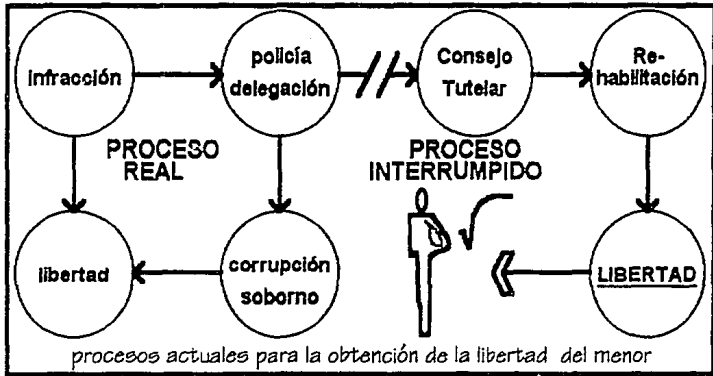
infracción

policía delegación

Consejo Tutelar

Re-habilitación

PROCESO REAL

PROCESO INTERRUMPIDO

libertad

corrupción soborno

LIBERTAD

procesos actuales para la obtención de la libertad del menor